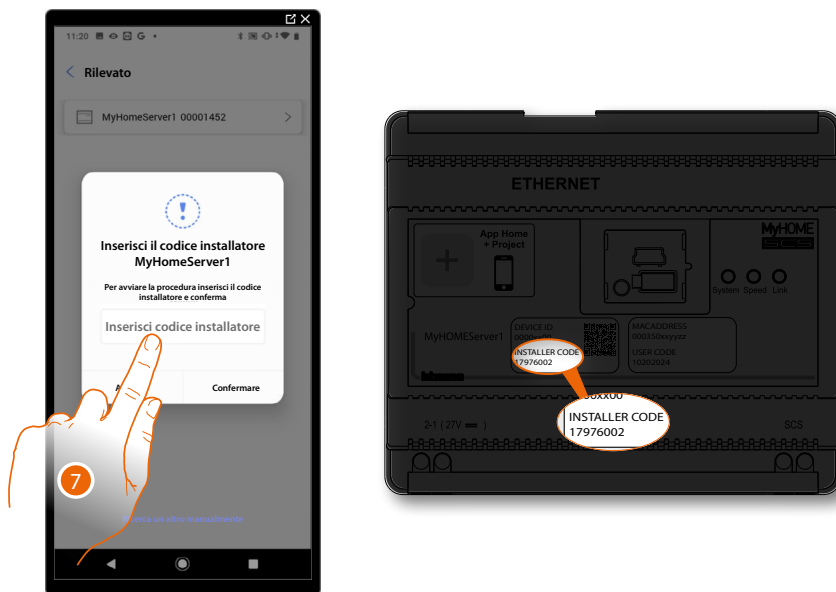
11:20

Rilevato

MyHomeServer1 00001452

Inserisci il codice installatore MyHomeServer1

Per avviare la procedura inserisci il codice installatore e conferma

Inserisci codice installatore

A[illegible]

Confermare

7

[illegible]

ETHERNET

App Home + Project

MyHOME SCS

System Speed Link

MyHOMEServer1

DEVICE ID
0000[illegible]

INSTALLER CODE
17976002

MACADDRESS
000350xxyyzz

USER CODE
10202024

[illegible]00xx00

INSTALLER CODE
17976002

2-1 ( 27V ═ )

SCS